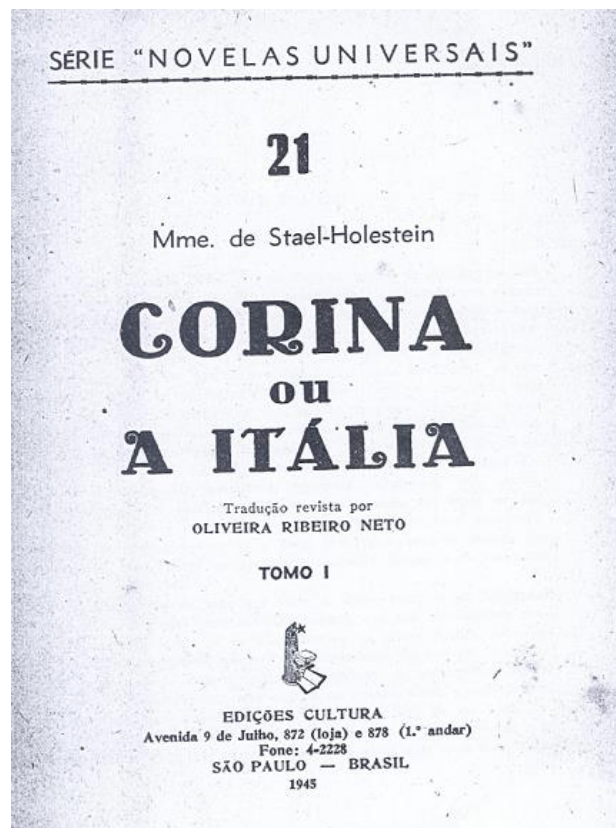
SÉRIE "NOVELAS UNIVERSAIS"

21

Mme. de Stael-Holestein

CORINA
ou
A ITÁLIA

Tradução revista por
OLIVEIRA RIBEIRO NETO

TOMO I

EDIÇÕES CULTURA
Avenida 9 de Julho, 872 (loja) e 878 (1.° andar)
Fone: 4-2228
SÃO PAULO — BRASIL
1945